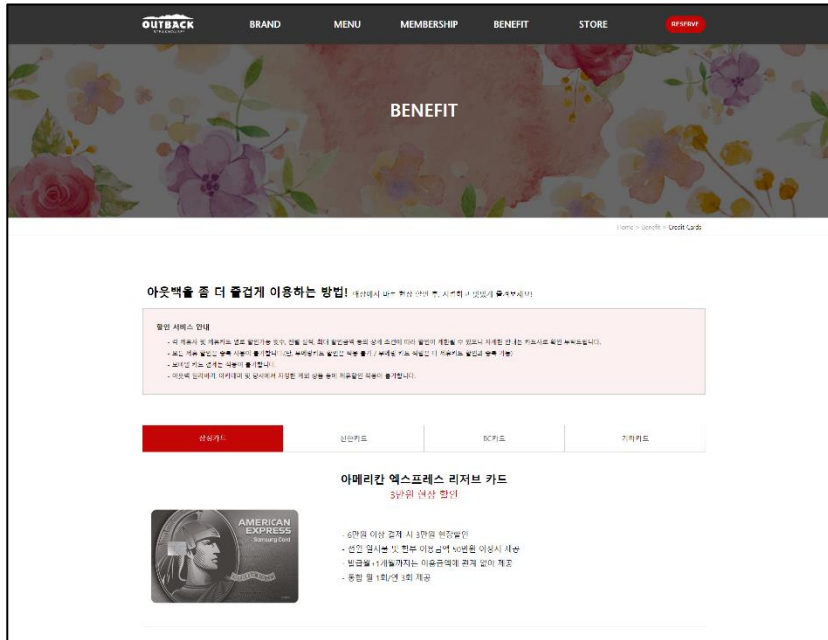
OUTBACK

BRAND MENU MEMBERSHIP BENEFIT STORE RESERVE

BENEFIT

Home > Benefit > Credit Cards

아웃백을 좀 더 즐겁게 이용하는 방법! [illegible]

할인 서비스 안내

- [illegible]
- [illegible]
- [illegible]
- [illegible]

| 삼성카드 | 신한카드 | BC카드 | 기타카드 |
|---|---|---|---|

아메리칸 엑스프레스 리저브 카드
3만원 현장 할인

AMERICAN EXPRESS
Samsung Card

- 6만원 이상 결제 시 3만원 현장할인
- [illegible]
- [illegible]
- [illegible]